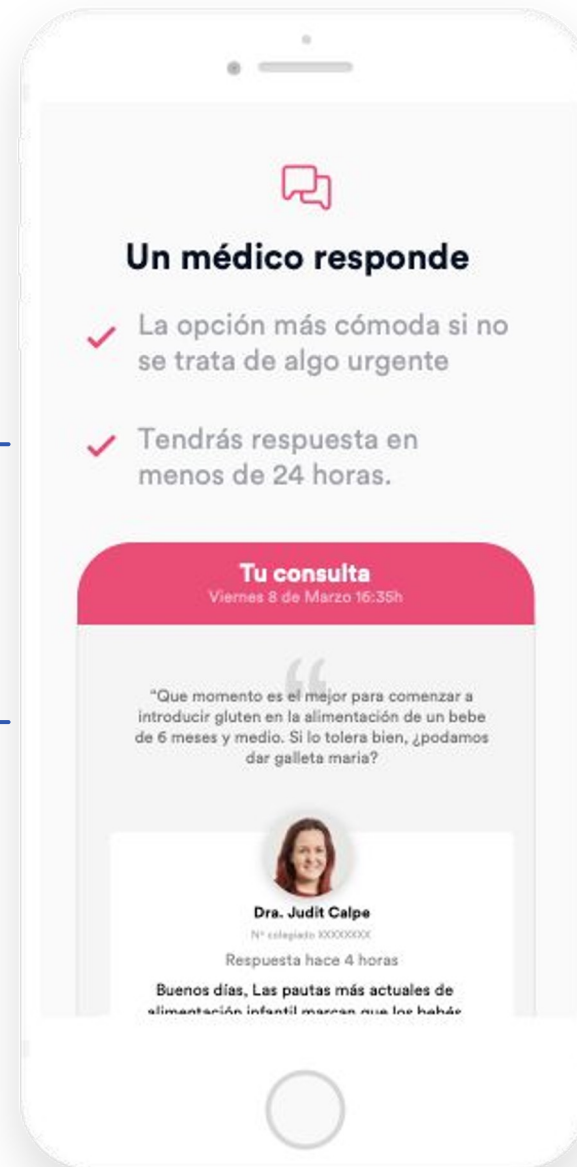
Un médico responde

La opción más cómoda si no se trata de algo urgente

Tendrás respuesta en menos de 24 horas.

Tu consulta
Viernes 8 de Marzo 16:35h

"Que momento es el mejor para comenzar a introducir gluten en la alimentación de un bebe de 6 meses y medio. Si lo tolera bien, ¿podamos dar galleta maria?

Dra. Judit Calpe
Nº colegiado XXXXXXXX
Respuesta hace 4 horas
Buenos días, Las pautas más actuales de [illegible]